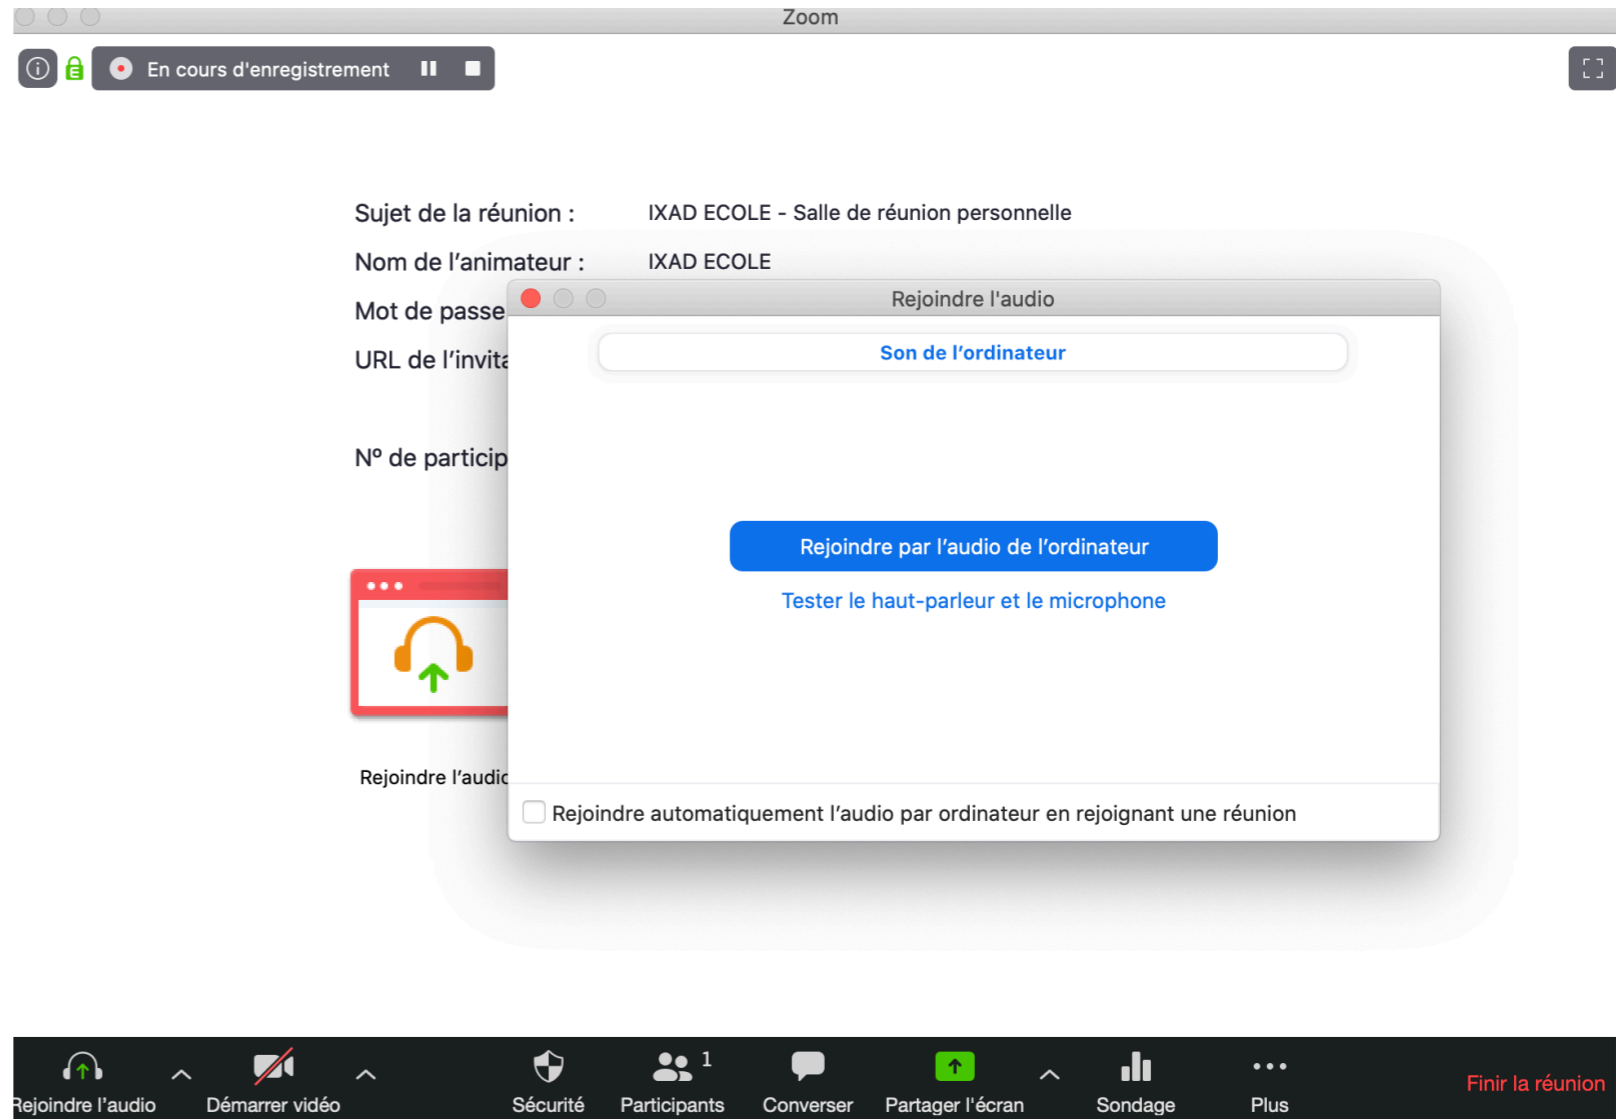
Zoom

En cours d'enregistrement

Sujet de la réunion : IXAD ECOLE - Salle de réunion personnelle

Nom de l'animateur : IXAD ECOLE

Mot de passe

URL de l'invita

N° de particip

Rejoindre l'audic

Rejoindre l'audio

Son de l'ordinateur

Rejoindre par l'audio de l'ordinateur

Tester le haut-parleur et le microphone

Rejoindre automatiquement l'audio par ordinateur en rejoignant une réunion

Rejoindre l'audio Démarrer vidéo Sécurité Participants 1 Converser Partager l'écran Sondage Plus Finir la réunion